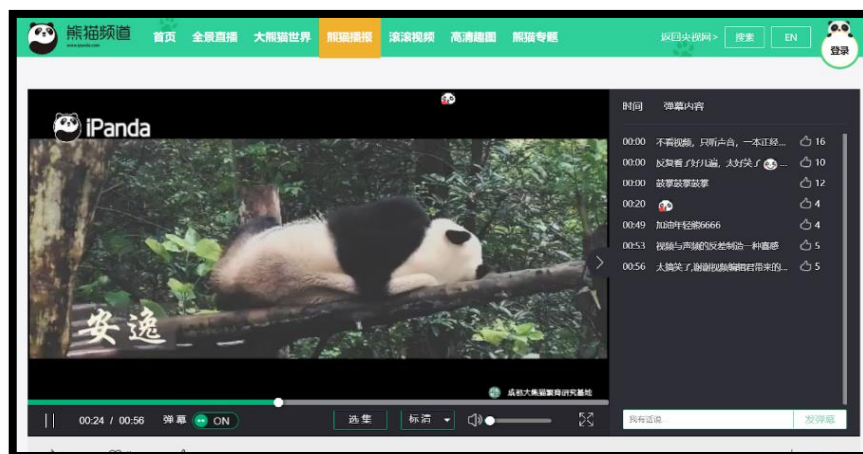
熊猫频道 首页 全景直播 大熊猫世界 熊猫播报 滚滚视频 高清趣图 熊猫专题 返回央视网> 搜索 EN 登录

iPanda

安逸

成都大熊猫繁育研究基地

00:24 / 00:56 弹幕 ON 选集 标清

时间 弹幕内容

| 时间 | 弹幕内容 | |
|---|---|---|
| 00:00 | 不看视频，只听声音，一本正经... | 16 |
| 00:00 | 反复看了好几遍，太好笑了... | 10 |
| 00:00 | 鼓掌鼓掌鼓掌 | 12 |
| 00:20 | | 4 |
| 00:49 | 加油年轻熊6666 | 4 |
| 00:53 | 视频与声频的反差制造一种喜感 | 5 |
| 00:56 | 太搞笑了,谢谢视频编辑君带来的... | 5 |

我有话说 发弹幕